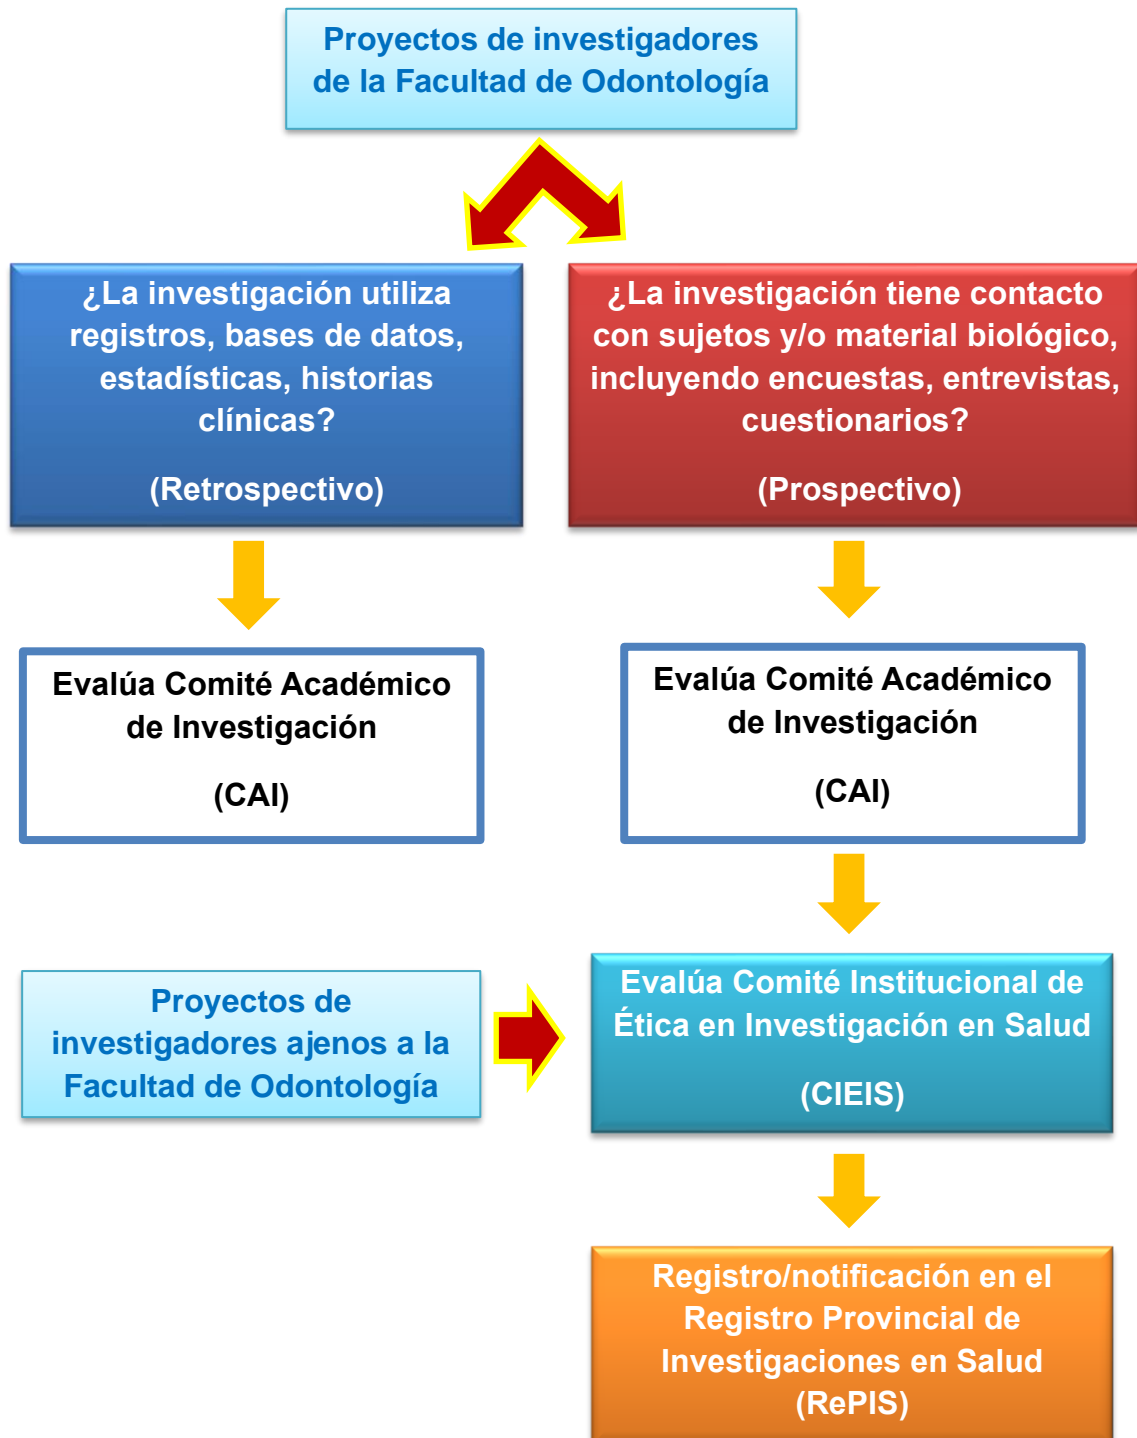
Proyectos de investigadores de la Facultad de Odontología

¿La investigación utiliza registros, bases de datos, estadísticas, historias clínicas?

(Retrospectivo)

¿La investigación tiene contacto con sujetos y/o material biológico, incluyendo encuestas, entrevistas, cuestionarios?

(Prospectivo)

Evalúa Comité Académico de Investigación

(CAI)

Evalúa Comité Académico de Investigación

(CAI)

Proyectos de investigadores ajenos a la Facultad de Odontología

Evalúa Comité Institucional de Ética en Investigación en Salud

(CIEIS)

Registro/notificación en el Registro Provincial de Investigaciones en Salud (RePIS)